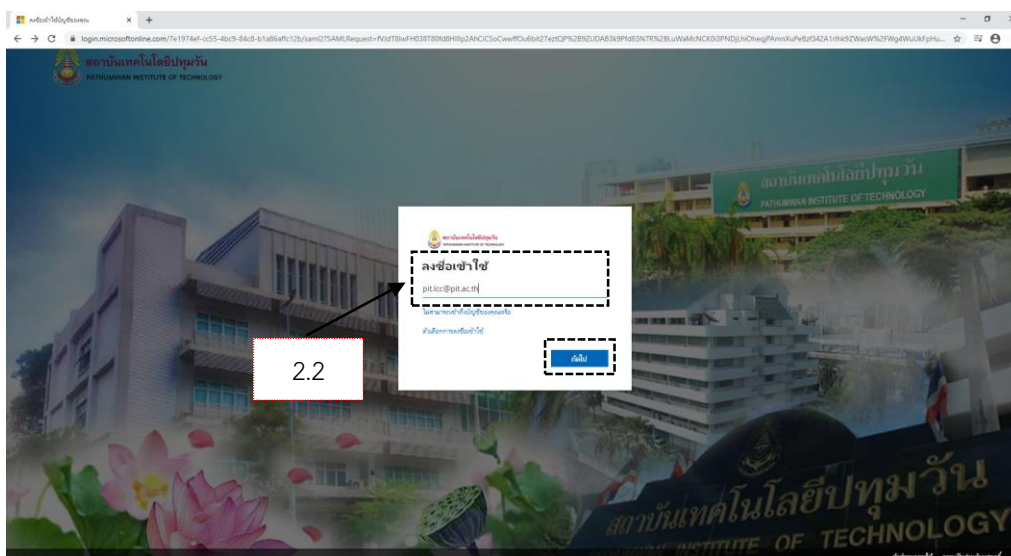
ลงชื่อเข้าใช้บัญชีของคุณ

login.microsoftonline.com/7e1974ef-cc55-4bc9-84c8-b1a86affc12b/saml2?SAMLRequest=fVJdT8IwFHI038T80fd8HIlp2AhCiCSoCwwffOu6bit27eztQP%2B9ZUDAB3k9Pfd83N7R%2BLuWaMcNCK0i3PNDjUhiOheqjPAmnXoPe8zf342A1rlhk9ZWasW%2FWg4WuUkFpHu...

สถาบันเทคโนโลยีปทุมวัน
PATHUMWAN INSTITUTE OF TECHNOLOGY

สถาบันเทคโนโลยีปทุมวัน
PATHUMWAN INSTITUTE OF TECHNOLOGY

ลงชื่อเข้าใช้

pit.lcc@pit.ac.th

ไม่สามารถเข้าถึงบัญชีของคุณหรือ

ตัวเลือกการลงชื่อเข้าใช้

ถัดไป

2.2

สถาบันเทคโนโลยีปทุมวัน
PATHUMWAN INSTITUTE OF TECHNOLOGY